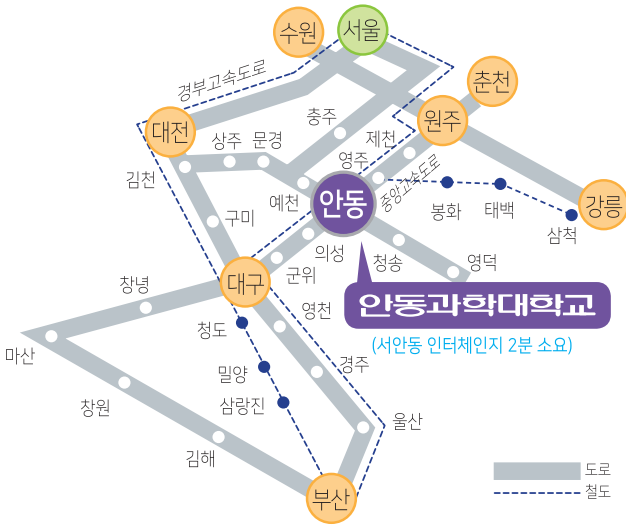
수원
서울
춘천
경부고속도로
대전
충주
원주
상주
문경
제천
영주
김천
안동
중앙고속도로
강릉
예천
봉화
태백
구미
삼척
의성
청송
영덕
군위
대구
창녕
안동과학대학교
(서안동 인터체인지 2분 소요)
청도
영천
마산
경주
밀양
삼랑진
창원
울산
김해
부산
도로
철도